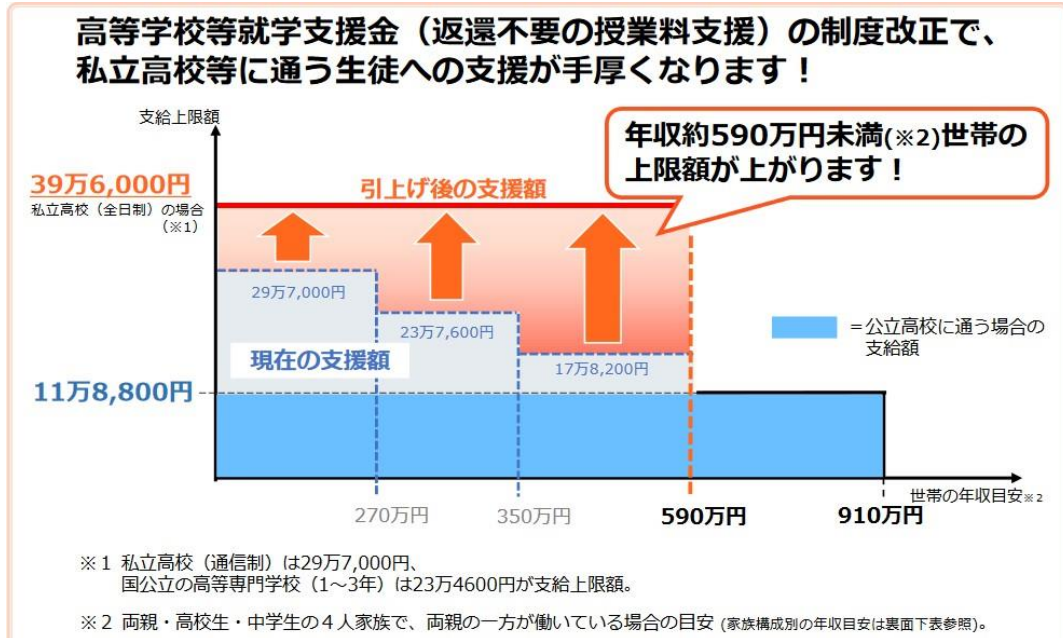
高等学校等就学支援金（返還不要の授業料支援）の制度改正で、
私立高校等に通う生徒への支援が手厚くなります！

支給上限額

年収約590万円未満(※2)世帯の上限額が上がります！

39万6,000円
私立高校（全日制）の場合（※1）

引上げ後の支援額

29万7,000円

23万7,600円

17万8,200円

現在の支援額

＝公立高校に通う場合の支給額

11万8,800円

270万円　350万円　590万円　910万円

世帯の年収目安※2

※1 私立高校（通信制）は29万7,000円、国公立の高等専門学校（1～3年）は23万4600円が支給上限額。

※2 両親・高校生・中学生の４人家族で、両親の一方が働いている場合の目安（家族構成別の年収目安は裏面下表参照）。